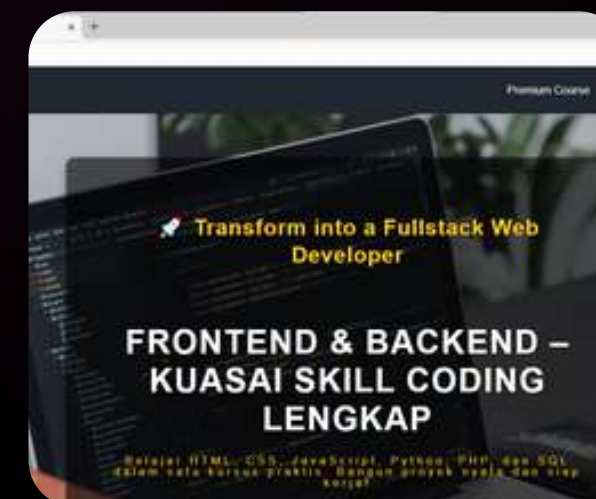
× +

Premium Course

🚀 Transform into a Fullstack Web Developer

FRONTEND & BACKEND – KUASAI SKILL CODING LENGKAP

Belajar HTML, CSS, JavaScript, Python, PHP, dan SQL dalam satu kursus praktis. Bangun proyek nyata dan siap kerja!